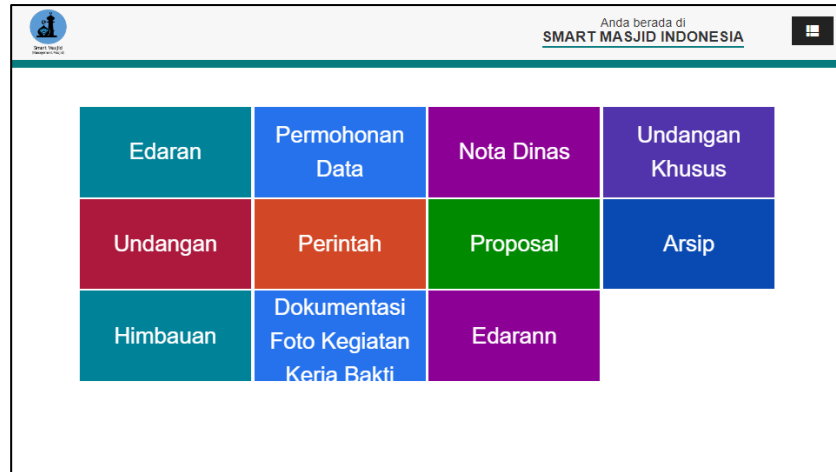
Smart Masjid
Management Masjid

Anda berada di
SMART MASJID INDONESIA

| Edaran | Permohonan Data | Nota Dinas | Undangan Khusus |
|---|---|---|---|
| Undangan | Perintah | Proposal | Arsip |
| Himbauan | Dokumentasi Foto Kegiatan Kerja Bakti | Edarann | |